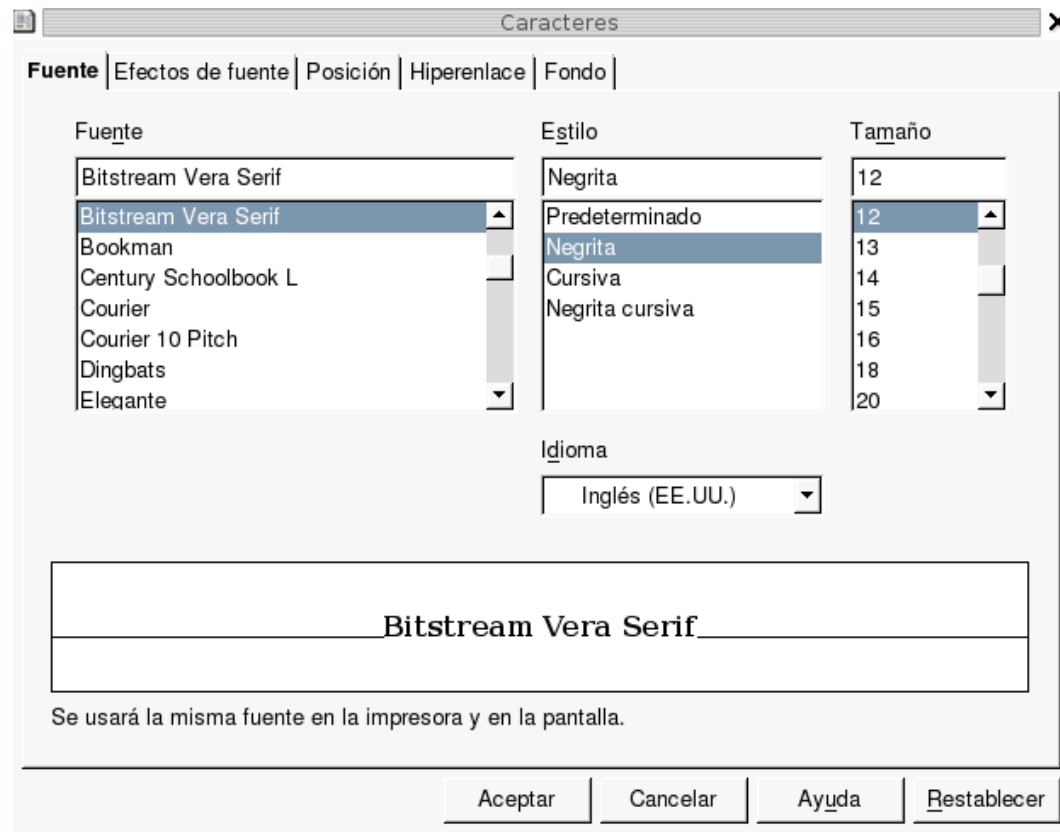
Caracteres

Fuente | Efectos de fuente | Posición | Hiperenlace | Fondo

Fuente
Bitstream Vera Serif
Bitstream Vera Serif
Bookman
Century Schoolbook L
Courier
Courier 10 Pitch
Dingbats
Elegante

Estilo
Negrita
Predeterminado
Negrita
Cursiva
Negrita cursiva

Tamaño
12
12
13
14
15
16
18
20

Idioma
Inglés (EE.UU.)

Bitstream Vera Serif

Se usará la misma fuente en la impresora y en la pantalla.

Aceptar | Cancelar | Ayuda | Restablecer